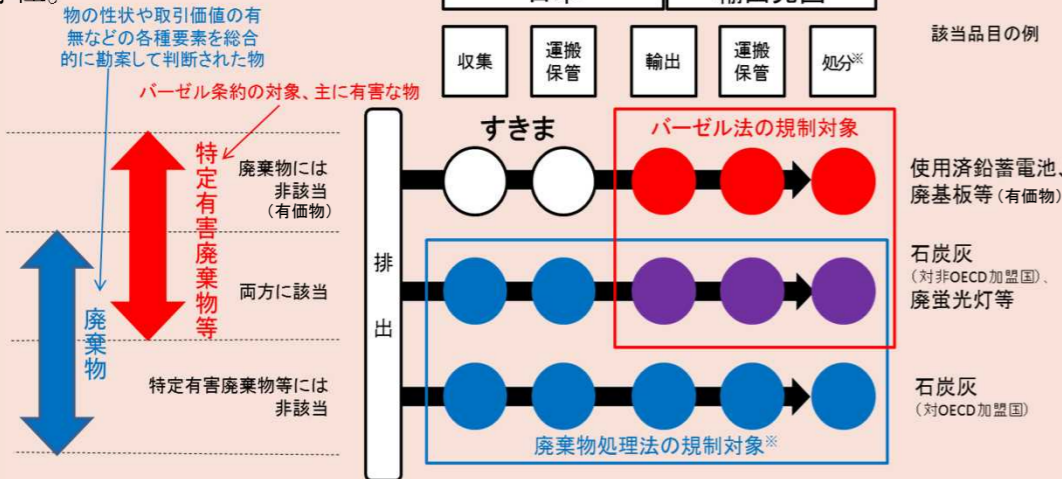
物の性状や取引価値の有無などの各種要素を総合的に勘案して判断された物

バーゼル条約の対象、主に有害な物

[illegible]　輸出先国

該当品目の例

収集　運搬保管　輸出　運搬保管　処分※

すきま　バーゼル法の規制対象

特定有害廃棄物等

廃棄物

廃棄物には非該当（有価物）

両方に該当

特定有害廃棄物等には非該当

排出

使用済鉛蓄電池、廃基板等（有価物）

石炭灰（対非OECD加盟国）、廃蛍光灯等

石炭灰（対OECD加盟国）

廃棄物処理法の規制対象※